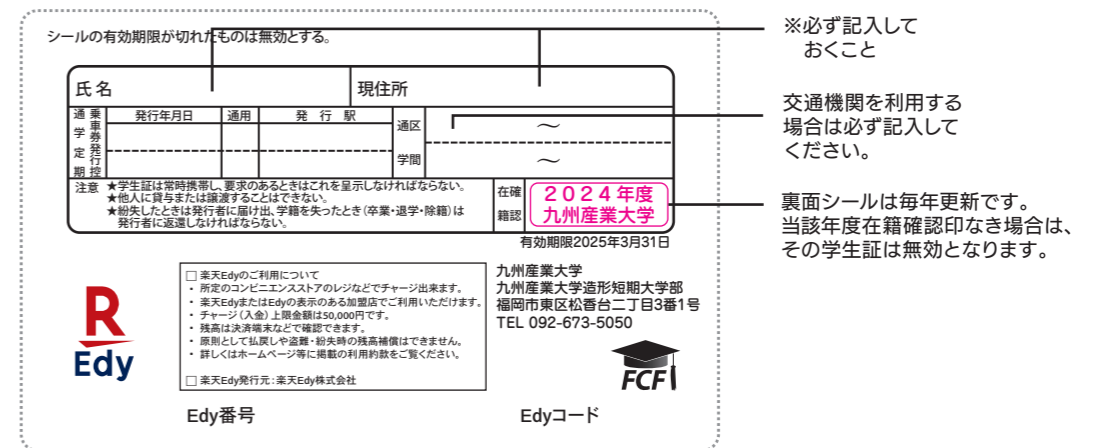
シールの有効期限が切れたものは無効とする。

※必ず記入して
おくこと

| 氏名 | | 現住所 | |
|---|---|---|---|
| 通学定期 | 乗車券発行控 | 発行年月日 | 通用 | 発行駅 | 通区 学間 | 〜 〜 |

注意 ★学生証は常時携帯し、要求のあるときはこれを提示しなければならない。
★他人に貸与または譲渡することはできない。
★紛失したときは発行者に届け出、学籍を失ったとき（卒業・退学・除籍）は発行者に返還しなければならない。

在籍確認 ２０２４年度 九州産業大学

有効期限2025年3月31日

交通機関を利用する場合は必ず記入してください。

裏面シールは毎年更新です。当該年度在籍確認印なき場合は、その学生証は無効となります。

□ 楽天Edyのご利用について
・ 所定のコンビニエンスストアのレジなどでチャージ出来ます。
・ 楽天EdyまたはEdyの表示のある加盟店でご利用いただけます。
・ チャージ（入金）上限金額は50,000円です。
・ 残高は決済端末などで確認できます。
・ 原則として払戻しや盗難・紛失時の残高補償はできません。
・ 詳しくはホームページ等に掲載の利用約款をご覧ください。

□ 楽天Edy発行元：楽天Edy株式会社

九州産業大学
九州産業大学造形短期大学部
福岡市東区松香台二丁目3番1号
TEL 092-673-5050

R Edy

FCF

Edy番号

Edyコード